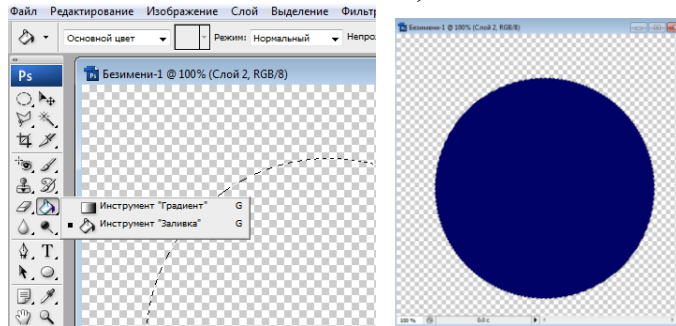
Файл Редактирование Изображение Слой Выделение Фильтр

Основной цвет Режим: Нормальный Непроз

Ps

Безимени-1 @ 100% (Слой 2, RGB/8)

Инструмент "Градиент" G

Инструмент "Заливка" G

Безимени-1 @ 100% (Слой 2, RGB/8)

100 %